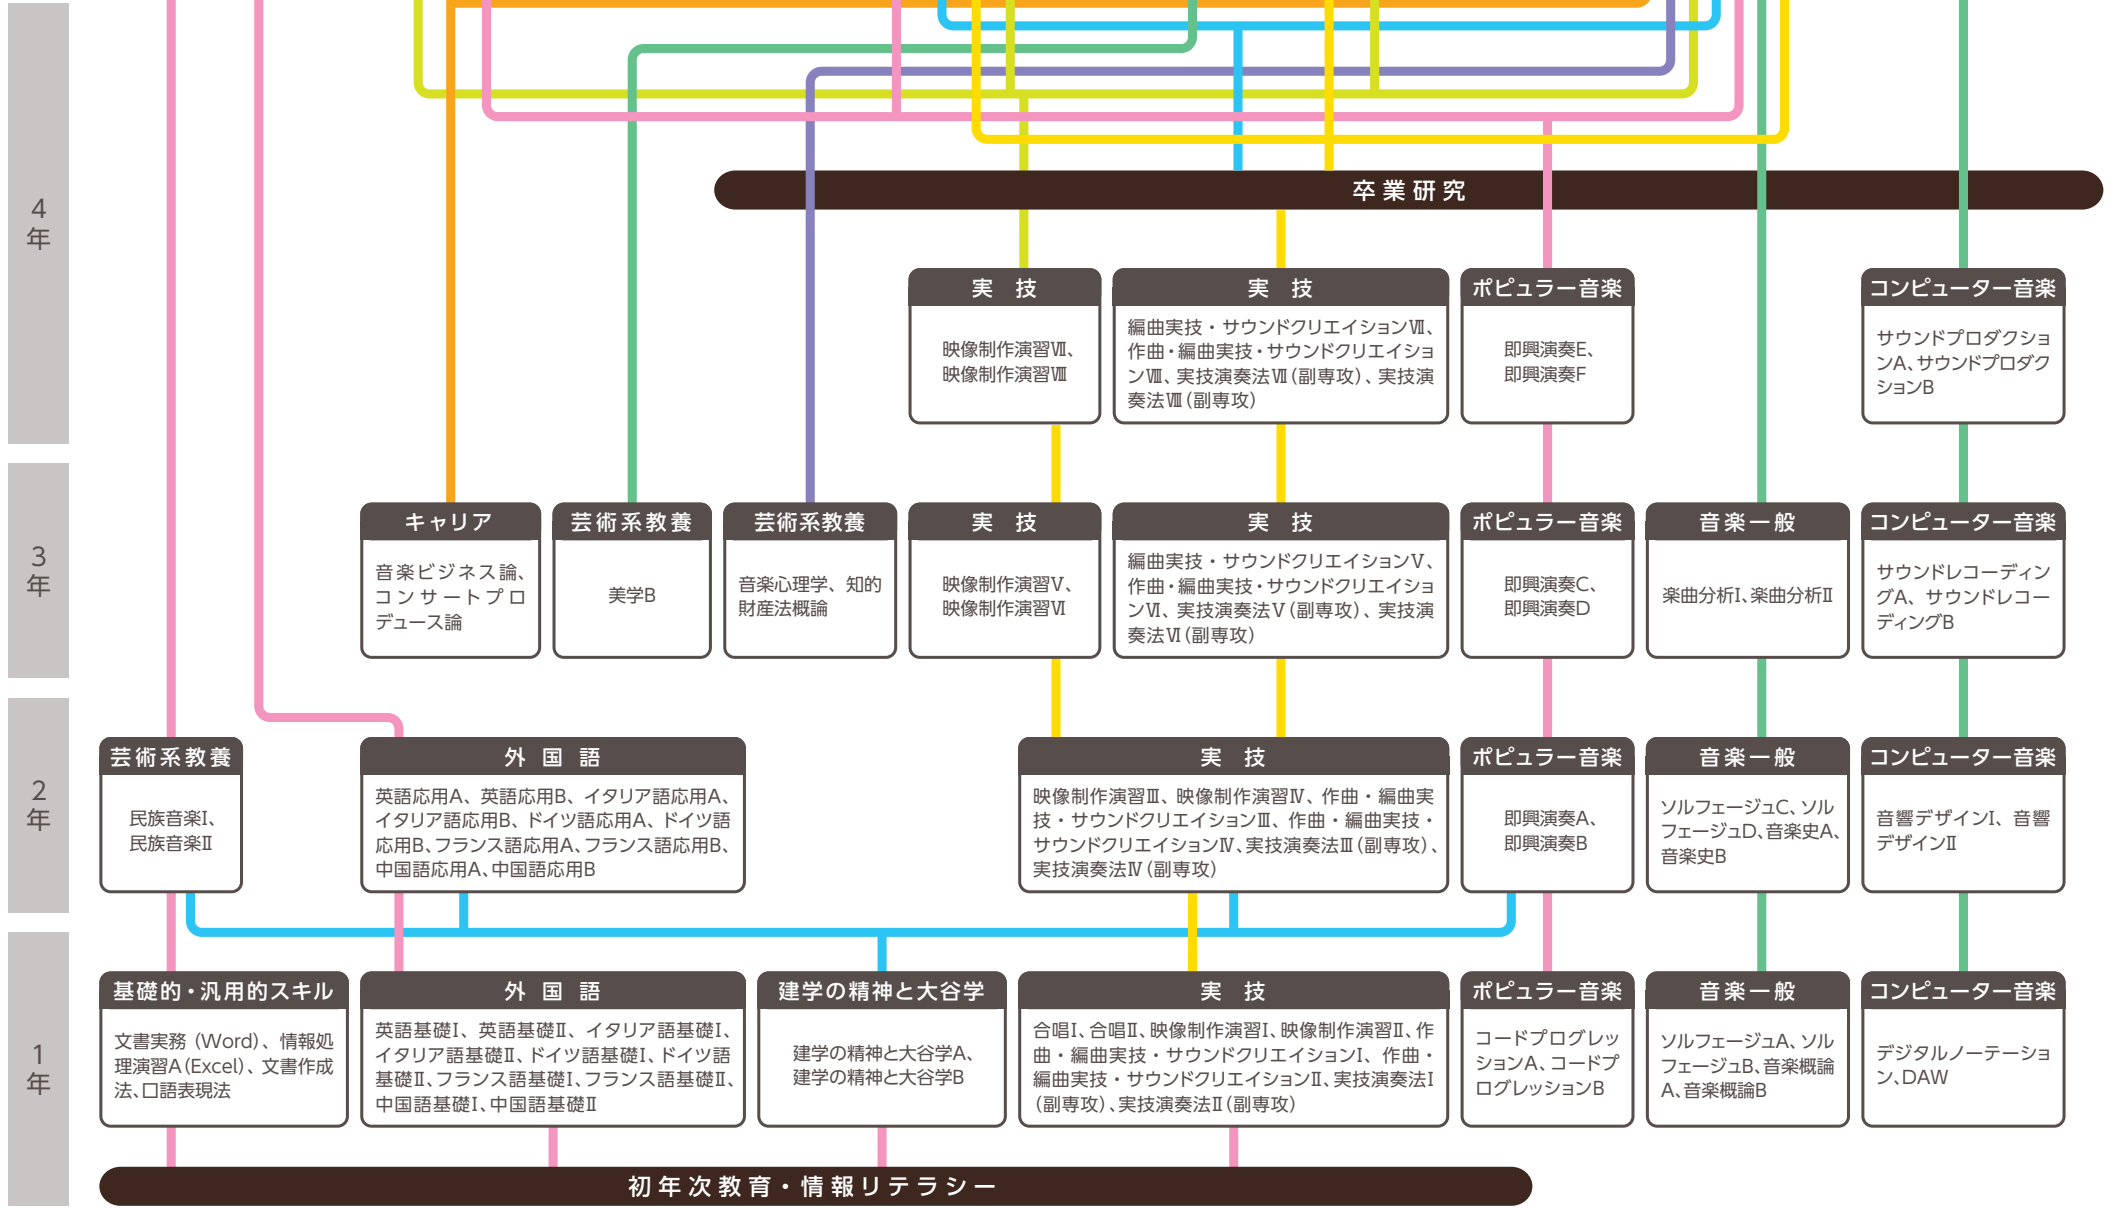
4年

卒業研究

実　技
映像制作演習Ⅶ、映像制作演習Ⅷ

実　技
編曲実技・サウンドクリエイションⅦ、作曲・編曲実技・サウンドクリエイションⅧ、実技演奏法Ⅶ(副専攻)、実技演奏法Ⅷ(副専攻)

ポピュラー音楽
即興演奏E、即興演奏F

コンピューター音楽
サウンドプロダクションA、サウンドプロダクションB

3年

キャリア
音楽ビジネス論、コンサートプロデュース論

芸術系教養
美学B

芸術系教養
音楽心理学、知的財産法概論

実　技
映像制作演習Ⅴ、映像制作演習Ⅵ

実　技
編曲実技・サウンドクリエイションⅤ、作曲・編曲実技・サウンドクリエイションⅥ、実技演奏法Ⅴ(副専攻)、実技演奏法Ⅵ(副専攻)

ポピュラー音楽
即興演奏C、即興演奏D

音楽一般
楽曲分析Ⅰ、楽曲分析Ⅱ

コンピューター音楽
サウンドレコーディングA、サウンドレコーディングB

2年

芸術系教養
民族音楽Ⅰ、民族音楽Ⅱ

外国語
英語応用A、英語応用B、イタリア語応用A、イタリア語応用B、ドイツ語応用A、ドイツ語応用B、フランス語応用A、フランス語応用B、中国語応用A、中国語応用B

実　技
映像制作演習Ⅲ、映像制作演習Ⅳ、作曲・編曲実技・サウンドクリエイションⅢ、作曲・編曲実技・サウンドクリエイションⅣ、実技演奏法Ⅲ(副専攻)、実技演奏法Ⅳ(副専攻)

ポピュラー音楽
即興演奏A、即興演奏B

音楽一般
ソルフェージュC、ソルフェージュD、音楽史A、音楽史B

コンピューター音楽
音響デザインⅠ、音響デザインⅡ

1年

基礎的・汎用的スキル
文書実務（Word）、情報処理演習A(Excel)、文書作成法、口語表現法

外国語
英語基礎Ⅰ、英語基礎Ⅱ、イタリア語基礎Ⅰ、イタリア語基礎Ⅱ、ドイツ語基礎Ⅰ、ドイツ語基礎Ⅱ、フランス語基礎Ⅰ、フランス語基礎Ⅱ、中国語基礎Ⅰ、中国語基礎Ⅱ

建学の精神と大谷学
建学の精神と大谷学A、建学の精神と大谷学B

実　技
合唱Ⅰ、合唱Ⅱ、映像制作演習Ⅰ、映像制作演習Ⅱ、作曲・編曲実技・サウンドクリエイションⅠ、作曲・編曲実技・サウンドクリエイションⅡ、実技演奏法Ⅰ(副専攻)、実技演奏法Ⅱ(副専攻)

ポピュラー音楽
コードプログレッションA、コードプログレッションB

音楽一般
ソルフェージュA、ソルフェージュB、音楽概論A、音楽概論B

コンピューター音楽
デジタルノーテーション、DAW

初年次教育・情報リテラシー